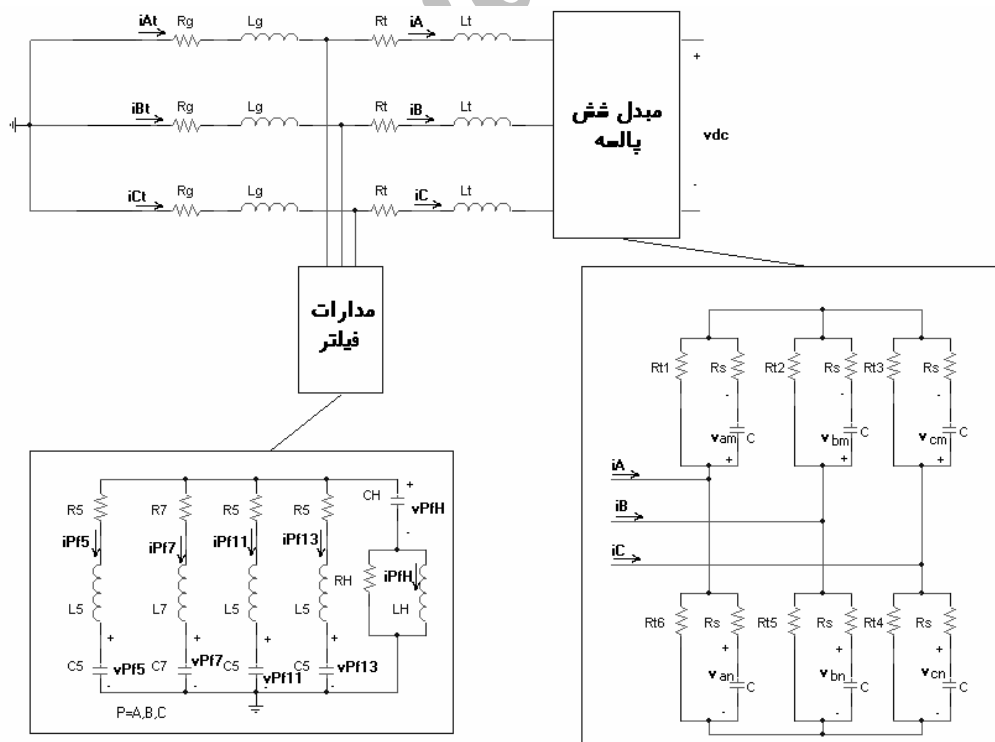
iAt Rg Lg Rt iA Lt
iBt Rg Lg Rt iB Lt
iCt Rg Lg Rt iC Lt

مبدل شش پالسه

+
vdc
-

مدارات فیلتر

R5 iPf5 L5 + C5 vPf5 -
R7 iPf7 L7 + C7 vPf7 -
R5 iPf11 L5 + C5 vPf11 -
R5 iPf13 L5 + C5 vPf13 -
CH + vPfH -
RH iPfH LH

P=A,B,C

Rt1 Rs - $v_{am}$ C +
Rt2 Rs - $v_{bm}$ C +
Rt3 Rs - $v_{cm}$ C +
iA
iB
iC
Rt6 Rs + $v_{an}$ C -
Rt5 Rs + $v_{bn}$ C -
Rt4 Rs + $v_{cn}$ C -